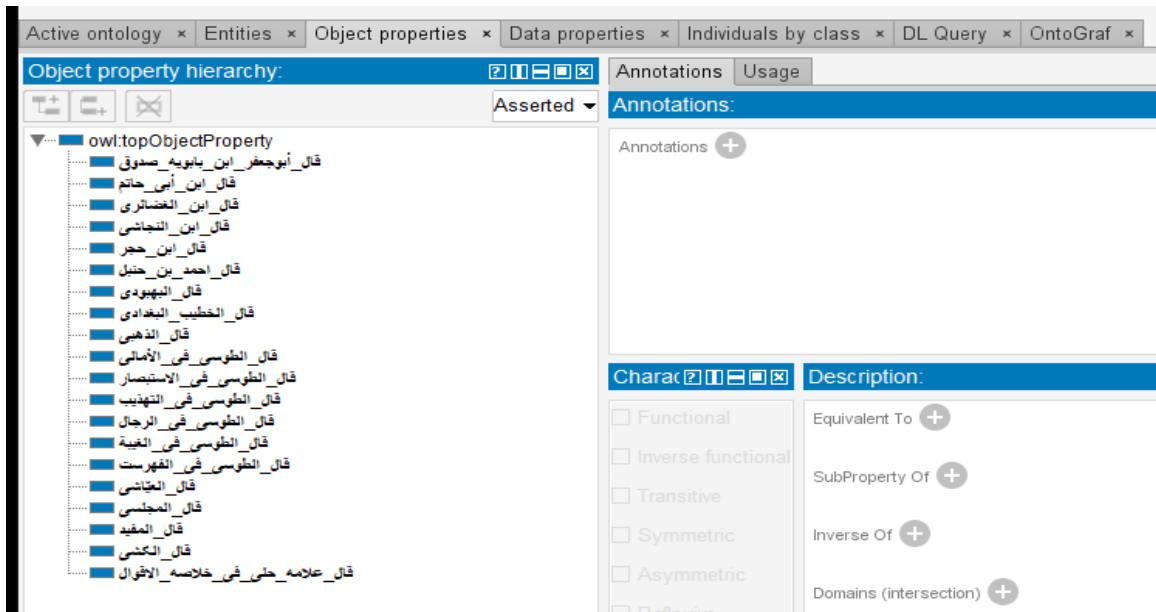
Active ontology × Entities × Object properties × Data properties × Individuals by class × DL Query × OntoGraf ×

Object property hierarchy:

Asserted

owl:topObjectProperty
قال_أبوجعفر_ابن_بابويه_صدوق
قال_ابن_أبي_حاتم
قال_ابن_الغضائري
قال_ابن_النجاشي
قال_ابن_حجر
قال_احمد_بن_حنبل
قال_البهبودي
قال_الخطيب_البغدادي
قال_الذهبي
قال_الطوسي_في_الأمالي
قال_الطوسي_في_الاستبصار
قال_الطوسي_في_التهذيب
قال_الطوسي_في_الرجال
قال_الطوسي_في_الغيبة
قال_الطوسي_في_الفهرست
قال_العياشي
قال_المجلسي
قال_المفيد
قال_الكشي
قال_علامه_حلي_في_خلاصه_الاقوال

Annotations Usage

Annotations:

Annotations

Charac

Functional
Inverse functional
Transitive
Symmetric
Asymmetric
Reflexive

Description:

Equivalent To

SubProperty Of

Inverse Of

Domains (intersection)